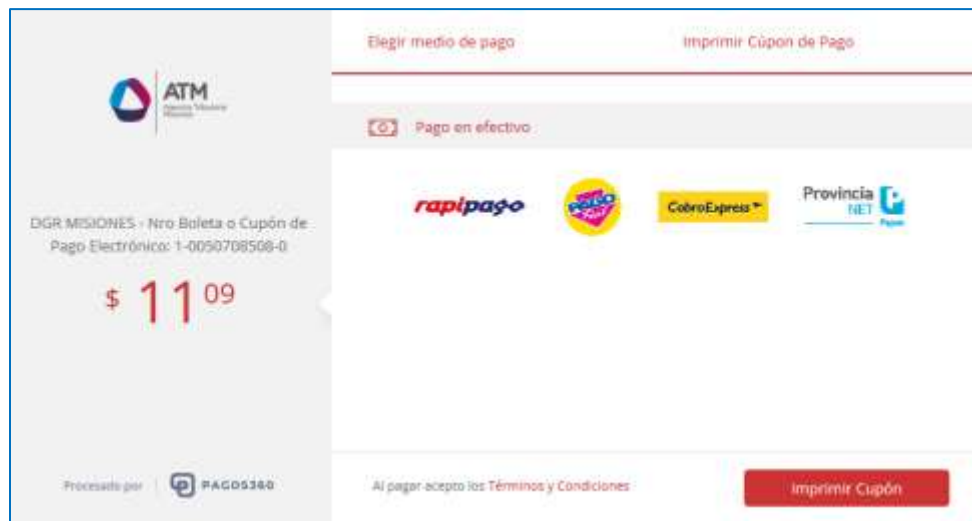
ATM
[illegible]

DGR MISIONES - Nro Boleta o Cupón de Pago Electrónico: 1-0050708508-0

$ 11 09

Procesado por PAGOS360

Elegir medio de pago

Imprimir Cúpon de Pago

Pago en efectivo

rapipago

Pago Fácil

CobroExpress

Provincia NET Pagos

Al pagar acepto los Términos y Condiciones

Imprimir Cupón